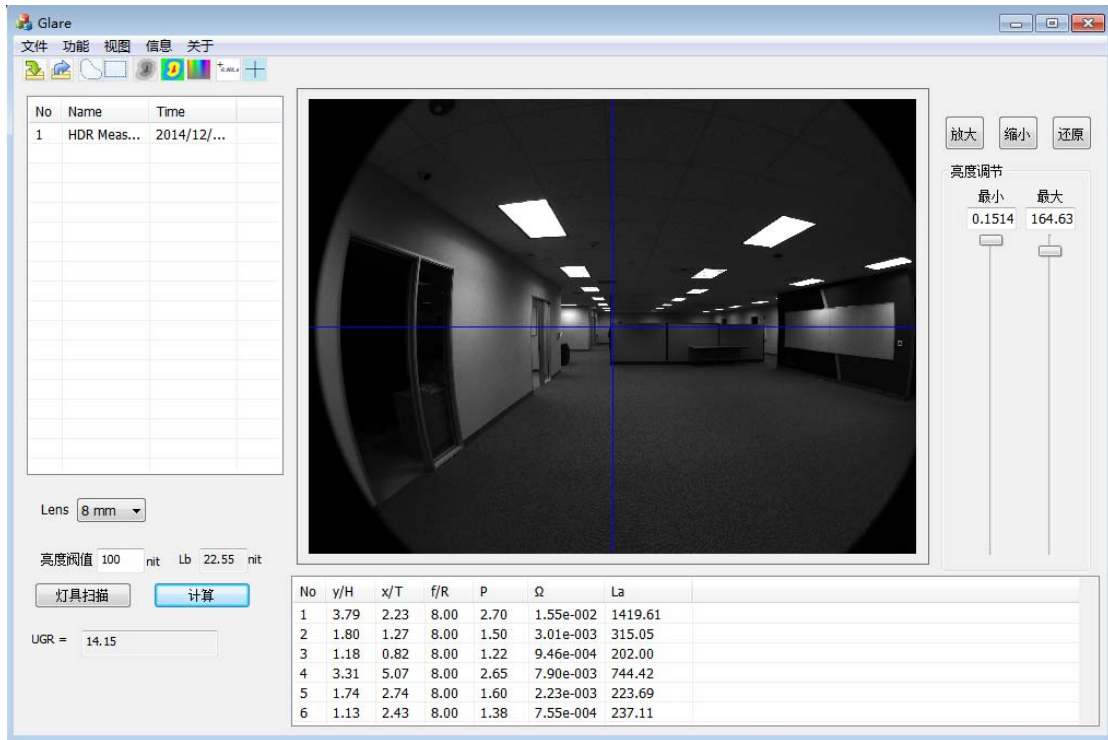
Glare

文件 功能 视图 信息 关于

| No | Name | Time |
|---|---|---|
| 1 | HDR Meas... | 2014/12/... |

放大 缩小 还原

亮度调节

最小 最大

0.1514 164.63

Lens 8 mm

亮度阈值 100 nit Lb 22.55 nit

灯具扫描 计算

UGR = 14.15

| No | y/H | x/T | f/R | P | Ω | La |
|---|---|---|---|---|---|---|
| 1 | 3.79 | 2.23 | 8.00 | 2.70 | 1.55e-002 | 1419.61 |
| 2 | 1.80 | 1.27 | 8.00 | 1.50 | 3.01e-003 | 315.05 |
| 3 | 1.18 | 0.82 | 8.00 | 1.22 | 9.46e-004 | 202.00 |
| 4 | 3.31 | 5.07 | 8.00 | 2.65 | 7.90e-003 | 744.42 |
| 5 | 1.74 | 2.74 | 8.00 | 1.60 | 2.23e-003 | 223.69 |
| 6 | 1.13 | 2.43 | 8.00 | 1.38 | 7.55e-004 | 237.11 |